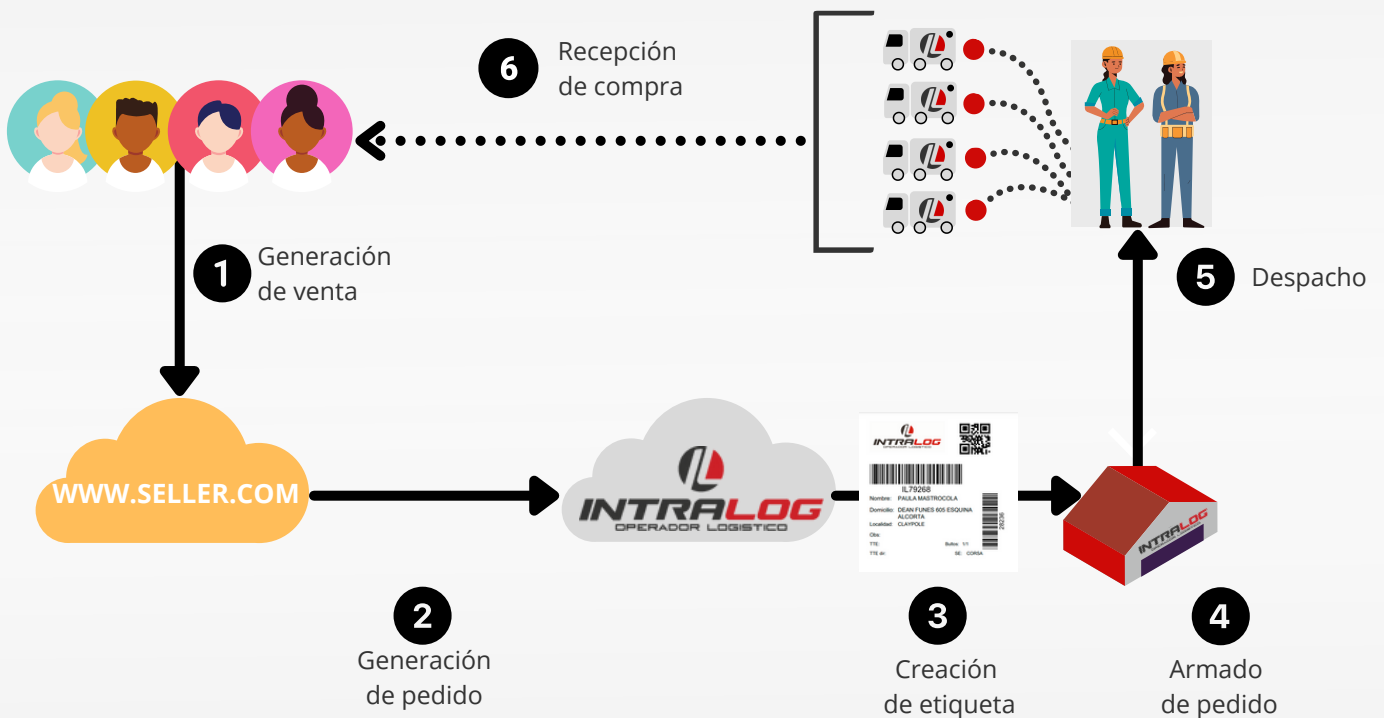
6 Recepción de compra

1 Generación de venta

5 Despacho

WWW.SELLER.COM

INTRALOG
OPERADOR LOGISTICO

INTRALOG
OPERADOR LOGISTICO
IL79268
Nombre: PAULA MASTROCOLA
Domicilio: DEAN FUNES 605 ESQUINA ALCORTA
Localidad: CLAYPOLE
Obs:
TTE: Bultos: 1/1
TTE id: SE: CORSA
26236

INTRALOG

2 Generación de pedido

3 Creación de etiqueta

4 Armado de pedido